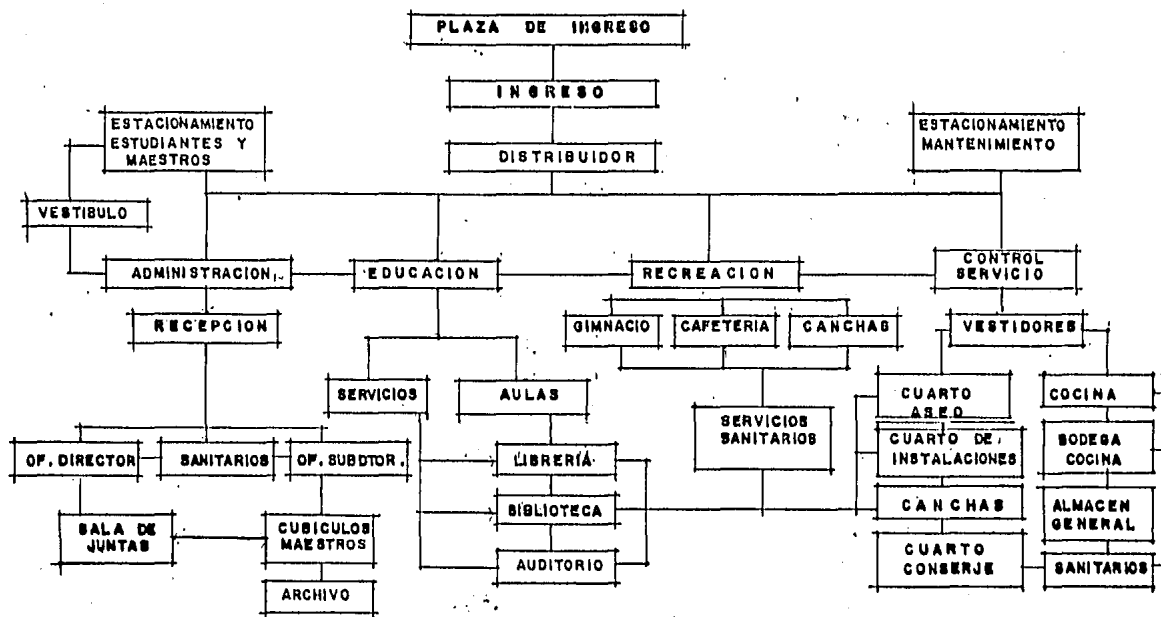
PLAZA DE INGRESO

INGRESO

ESTACIONAMIENTO ESTUDIANTES Y MAESTROS

DISTRIBUIDOR

ESTACIONAMIENTO MANTENIMIENTO

VESTIBULO

ADMINISTRACION

EDUCACION

RECREACION

CONTROL SERVICIO

RECEPCION

GIMNACIO

CAFETERIA

CANCHAS

VESTIDORES

SERVICIOS

AULAS

SERVICIOS SANITARIOS

CUARTO ASEO

COCINA

OF. DIRECTOR

SANITARIOS

OF. SUBDTOR.

LIBRERÍA

CUARTO DE INSTALACIONES

BODEGA COCINA

BIBLIOTECA

CANCHAS

ALMACEN GENERAL

SALA DE JUNTAS

CUBICULOS MAESTROS

AUDITORIO

CUARTO CONSERJE

SANITARIOS

ARCHIVO